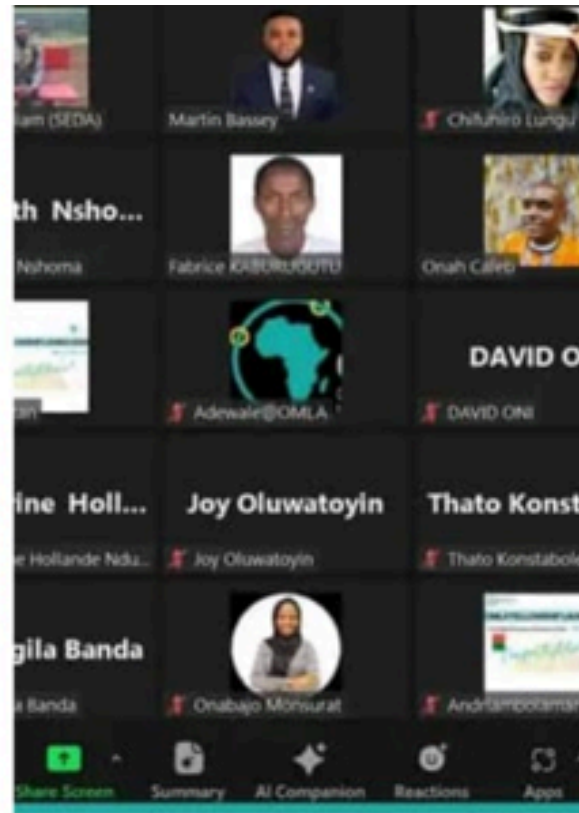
liam (SEDA)

Martin Bassey

Chifuniro Lungu

th Nsho...

Nshoma

Fabrice KABURUGUTU

Onah Caleb

zan

Adewale@OMLA

DAVID O

DAVID ONI

ine Holl...

e Hollande Ndu...

Joy Oluwatoyin

Joy Oluwatoyin

Thato Konst

Thato Konstabole

gila Banda

a Banda

Onabajo Monsurat

Andriambolamanana

Share Screen

Summary

AI Companion

Reactions

Apps